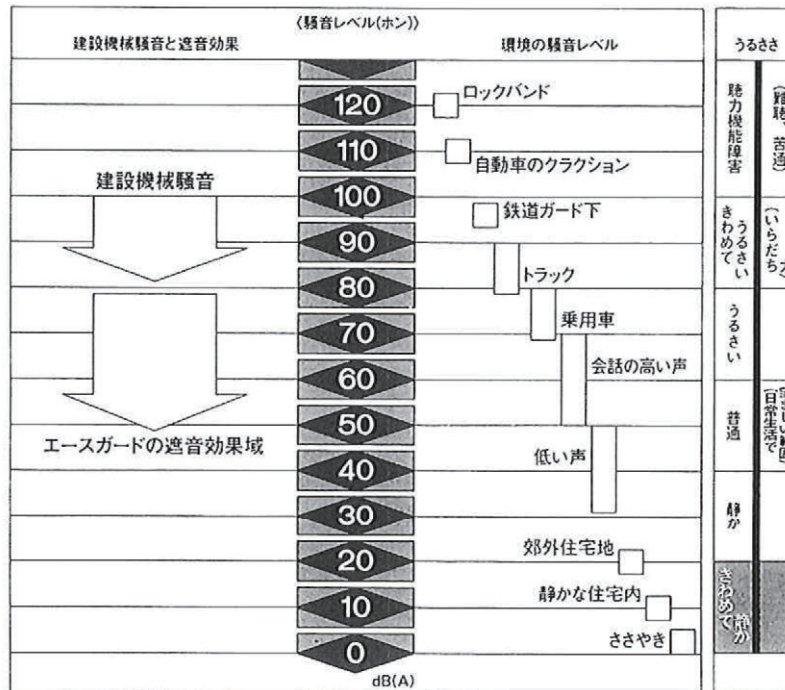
〈騒音レベル(ホン)〉

建設機械騒音と遮音効果

環境の騒音レベル

うるささ

120

ロックバンド

110

自動車のクラクション

聴力機能障害

〔難聴・苦痛〕

建設機械騒音

100

鉄道ガード下

90

きわめてうるさい

〔いらだち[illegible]〕

トラック

80

70

乗用車

うるさい

会話の高い声

60

50

普通

〔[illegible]日常生活で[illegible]〕

エースガードの遮音効果域

低い声

40

30

静か

20

郊外住宅地

10

静かな住宅内

きわめて静か

ささやき

0

dB(A)